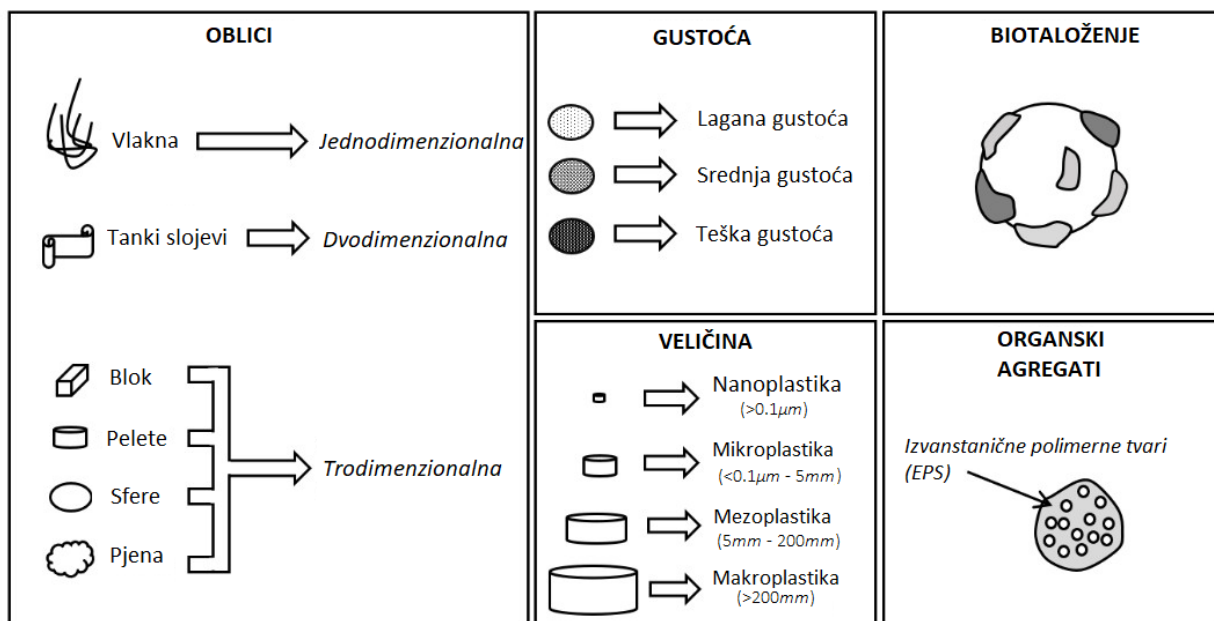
OBLICI

Vlakna Jednodimenzionalna

Tanki slojevi Dvodimenzionalna

Blok
Pelete
Sfere
Pjena
Trodimenzionalna

GUSTOĆA

Lagana gustoća
Srednja gustoća
Teška gustoća

BIOTALOŽENJE

VELIČINA

Nanoplastika ($>0.1\mu m$)
Mikroplastika ($<0.1\mu m$ - $5mm$)
Mezoplastika ($5mm$ - $200mm$)
Makroplastika ($>200mm$)

ORGANSKI AGREGATI

Izvanstanične polimerne tvari (EPS)